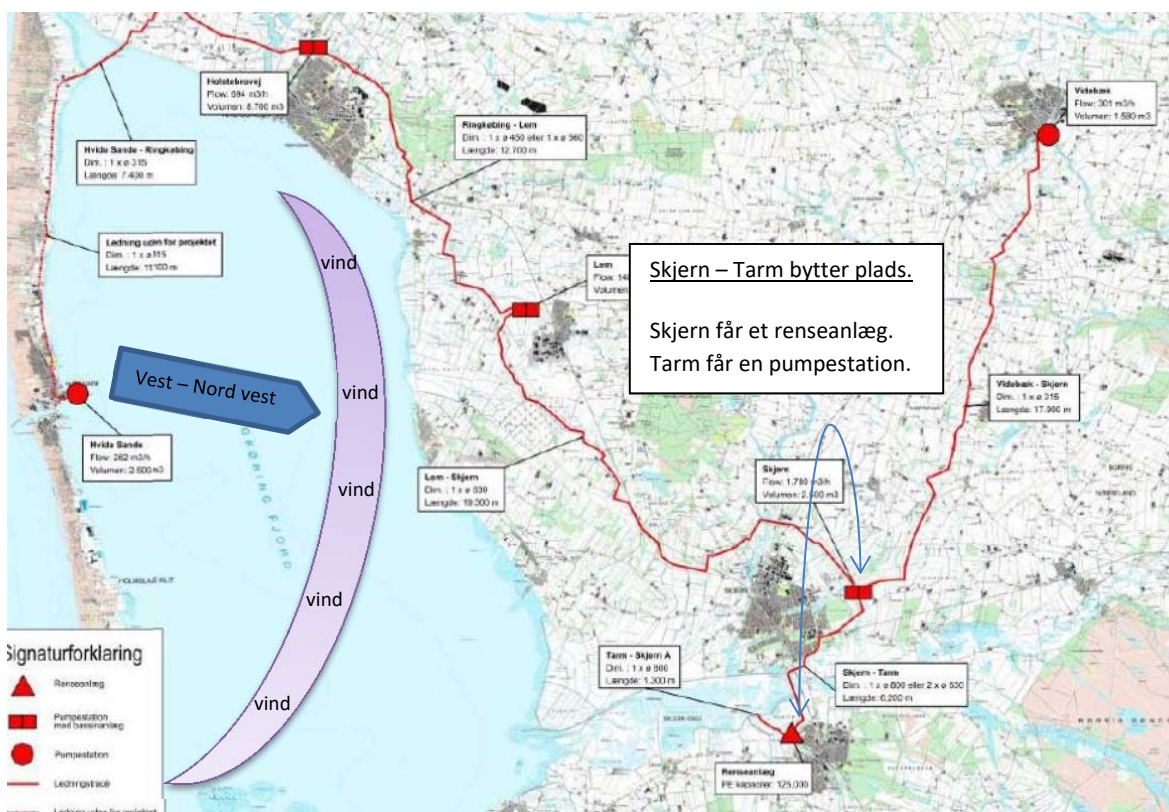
Holstebrovej
Flow: 894 m3/h
Volumen: 8.700 m3

Videbæk
Flow: 301 m3/h
Volumen: 1.580 m3

Ringkøbing - Lem
Dim.: 1 x ø 450 eller 1 x ø 560
Længde: 12.700 m

Hvide Sande - Ringkøbing
Dim.: 1 x ø 315
Længde: 7.400 m

Ledning uden for projektet
Dim.: 1 x ø 315
Længde: 11100 m

Lem
Flow: 14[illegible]
Volumen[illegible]

Skjern – Tarm bytter plads.

Skjern får et renseanlæg.
Tarm får en pumpestation.

vind

vind

vind

vind

vind

Vest – Nord vest

Hvide Sande
Flow: 262 m3/h
Volumen: 2.500 m3

Videbæk - Skjern
Dim.: 1 x ø 315
Længde: 17.900 m

Lem - Skjern
Dim.: 1 x ø 630
Længde: 19.000 m

Skjern
Flow: 1.750 m3/h
Volumen: 2.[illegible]00 m3

RINGKØBING FJORD

Signaturforklaring
Renseanlæg
Pumpestation med bassinanlæg
Pumpestation
Ledningstracé
Ledning uden for projektet

Tarm - Skjern Å
Dim.: 1 x ø 800
Længde: 1.300 m

Skjern - Tarm
Dim.: 1 x ø 800 eller 2 x ø 630
Længde: 6.200 m

Renseanlæg
PE kapacitet: 125.000